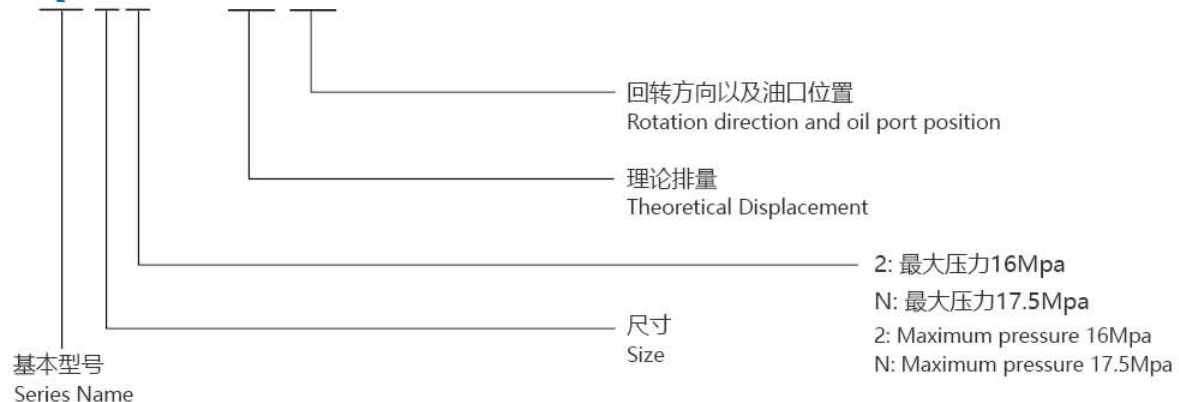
回转方向以及油口位置
Rotation direction and oil port position

理论排量
Theoretical Displacement

2: 最大压力16Mpa
N: 最大压力17.5Mpa
2: Maximum pressure 16Mpa
N: Maximum pressure 17.5Mpa

尺寸
Size

基本型号
Series Name